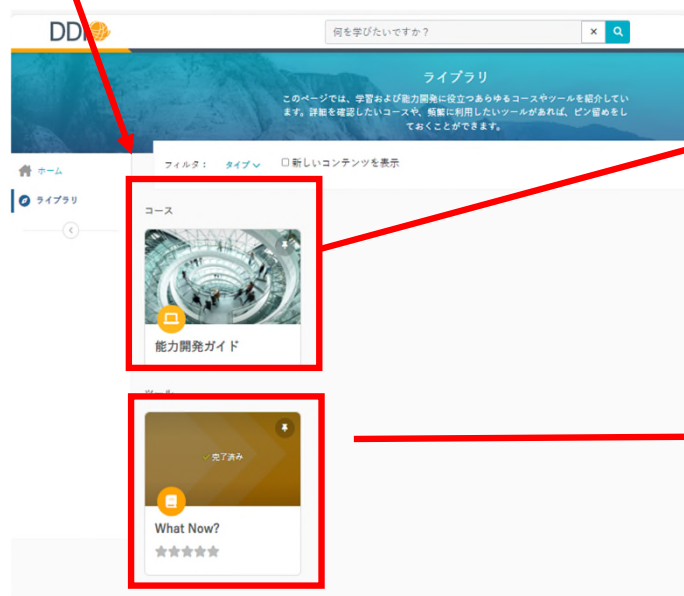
DDI

何を学びたいですか？

×

ライブラリ

このページでは、学習および能力開発に役立つあらゆるコースやツールを紹介しています。詳細を確認したいコースや、頻繁に利用したいツールがあれば、ピン留めをしておくことができます。

ホーム

ライブラリ

フィルタ： タイプ

新しいコンテンツを表示

コース

能力開発ガイド

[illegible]

完了済み

What Now?